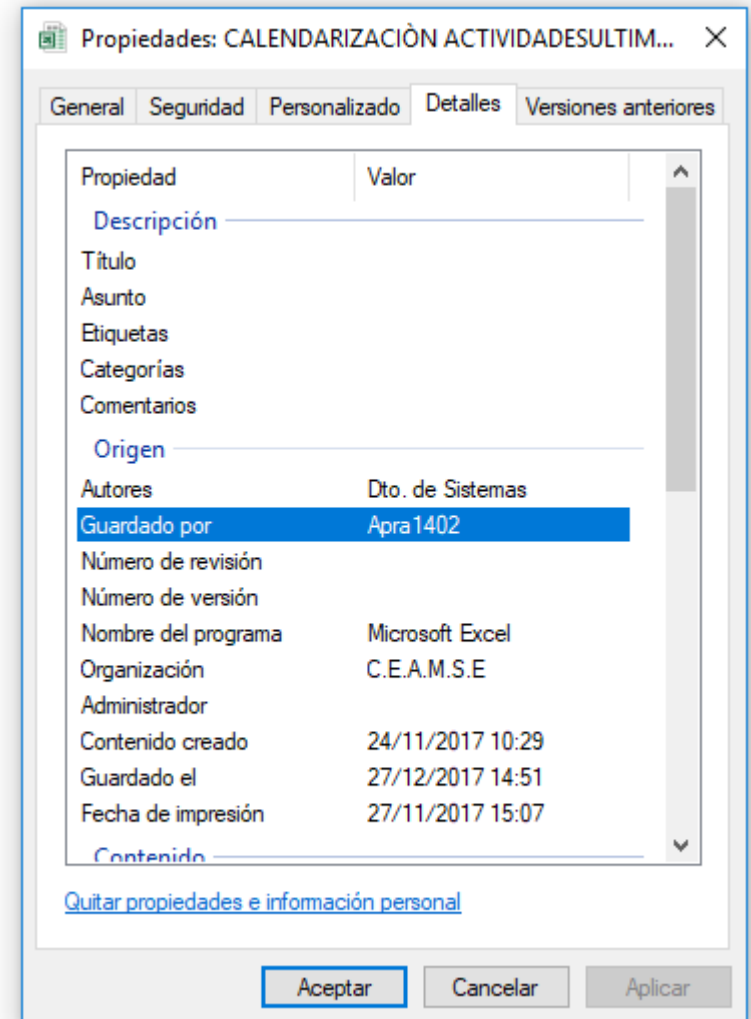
Propiedades: CALENDARIZACIÒN ACTIVIDADESULTIM... ✕

General | Seguridad | Personalizado | Detalles | Versiones anteriores

| Propiedad | Valor |
|---|---|
| Descripción | |
| Título | |
| Asunto | |
| Etiquetas | |
| Categorías | |
| Comentarios | |
| Origen | |
| Autores | Dto. de Sistemas |
| Guardado por | Apra1402 |
| Número de revisión | |
| Número de versión | |
| Nombre del programa | Microsoft Excel |
| Organización | C.E.A.M.S.E |
| Administrador | |
| Contenido creado | 24/11/2017 10:29 |
| Guardado el | 27/12/2017 14:51 |
| Fecha de impresión | 27/11/2017 15:07 |
| Contenido | |

Quitar propiedades e información personal

Aceptar | Cancelar | Aplicar